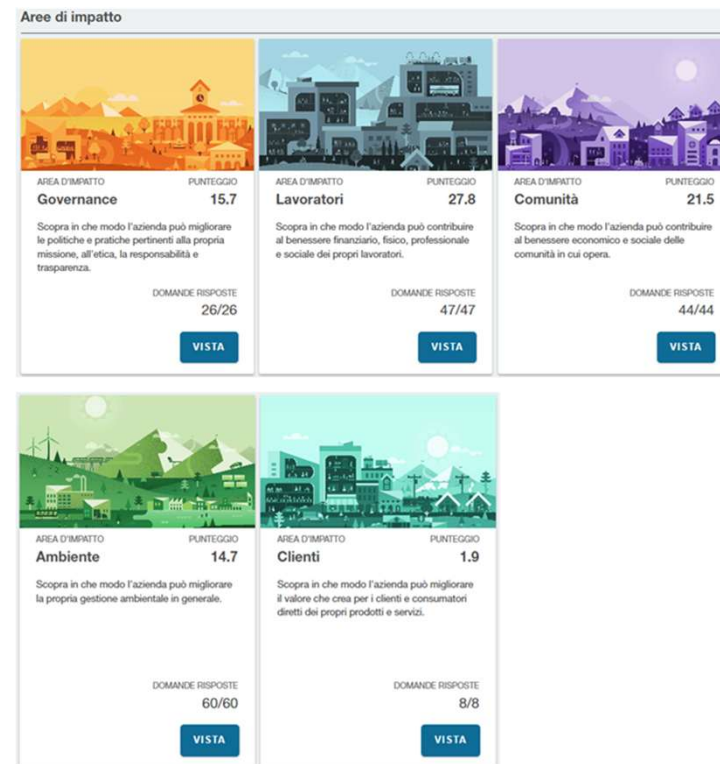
Aree di impatto

AREA D'IMPATTO
Governance
PUNTEGGIO
15.7

Scopra in che modo l'azienda può migliorare le politiche e pratiche pertinenti alla propria missione, all'etica, la responsabilità e trasparenza.

DOMANDE RISPOSTE
26/26

VISTA

AREA D'IMPATTO
Lavoratori
PUNTEGGIO
27.8

Scopra in che modo l'azienda può contribuire al benessere finanziario, fisico, professionale e sociale dei propri lavoratori.

DOMANDE RISPOSTE
47/47

VISTA

AREA D'IMPATTO
Comunità
PUNTEGGIO
21.5

Scopra in che modo l'azienda può contribuire al benessere economico e sociale delle comunità in cui opera.

DOMANDE RISPOSTE
44/44

VISTA

AREA D'IMPATTO
Ambiente
PUNTEGGIO
14.7

Scopra in che modo l'azienda può migliorare la propria gestione ambientale in generale.

DOMANDE RISPOSTE
60/60

VISTA

AREA D'IMPATTO
Clienti
PUNTEGGIO
1.9

Scopra in che modo l'azienda può migliorare il valore che crea per i clienti e consumatori diretti dei propri prodotti e servizi.

DOMANDE RISPOSTE
8/8

VISTA